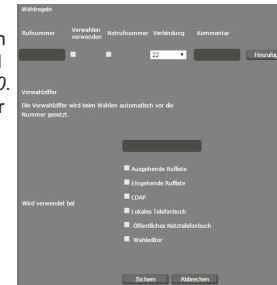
Wählregeln

| Rufnummer | Vorwahlen verwenden | Notrufnummer | Verbindung | Kommentar | |
|---|---|---|---|---|---|
| | | | 22 | | Hinzufüg |

Vorwahlziffer

Die Vorwahlziffer wird beim Wählen automatisch vor die Nummer gesetzt.

Wird verwendet bei

Ausgehende Rufliste

Eingehende Rufliste

LDAP

Lokales Telefonbuch

Öffentliches Netztelefonbuch

Wahleditor

Sichern Abbrechen